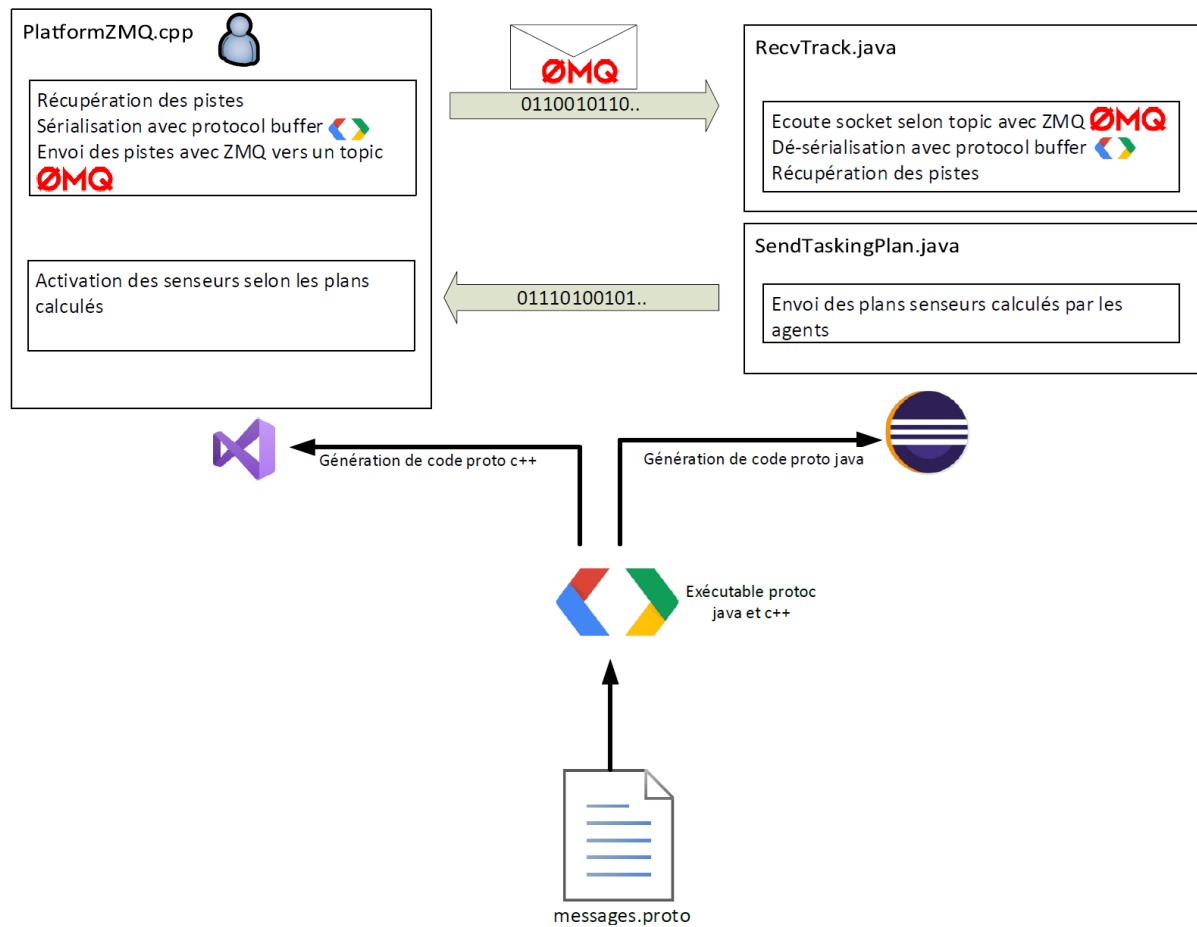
PlatformZMQ.cpp

Récupération des pistes
Sérialisation avec protocol buffer
Envoi des pistes avec ZMQ vers un topic
ØMQ

ØMQ

0110010110..

RecvTrack.java

Ecoute socket selon topic avec ZMQ ØMQ
Dé-sérialisation avec protocol buffer
Récupération des pistes

SendTaskingPlan.java

Activation des senseurs selon les plans calculés

01110100101..

Envoi des plans senseurs calculés par les agents

Génération de code proto c++

Génération de code proto java

Exécutable protoc java et c++

messages.proto